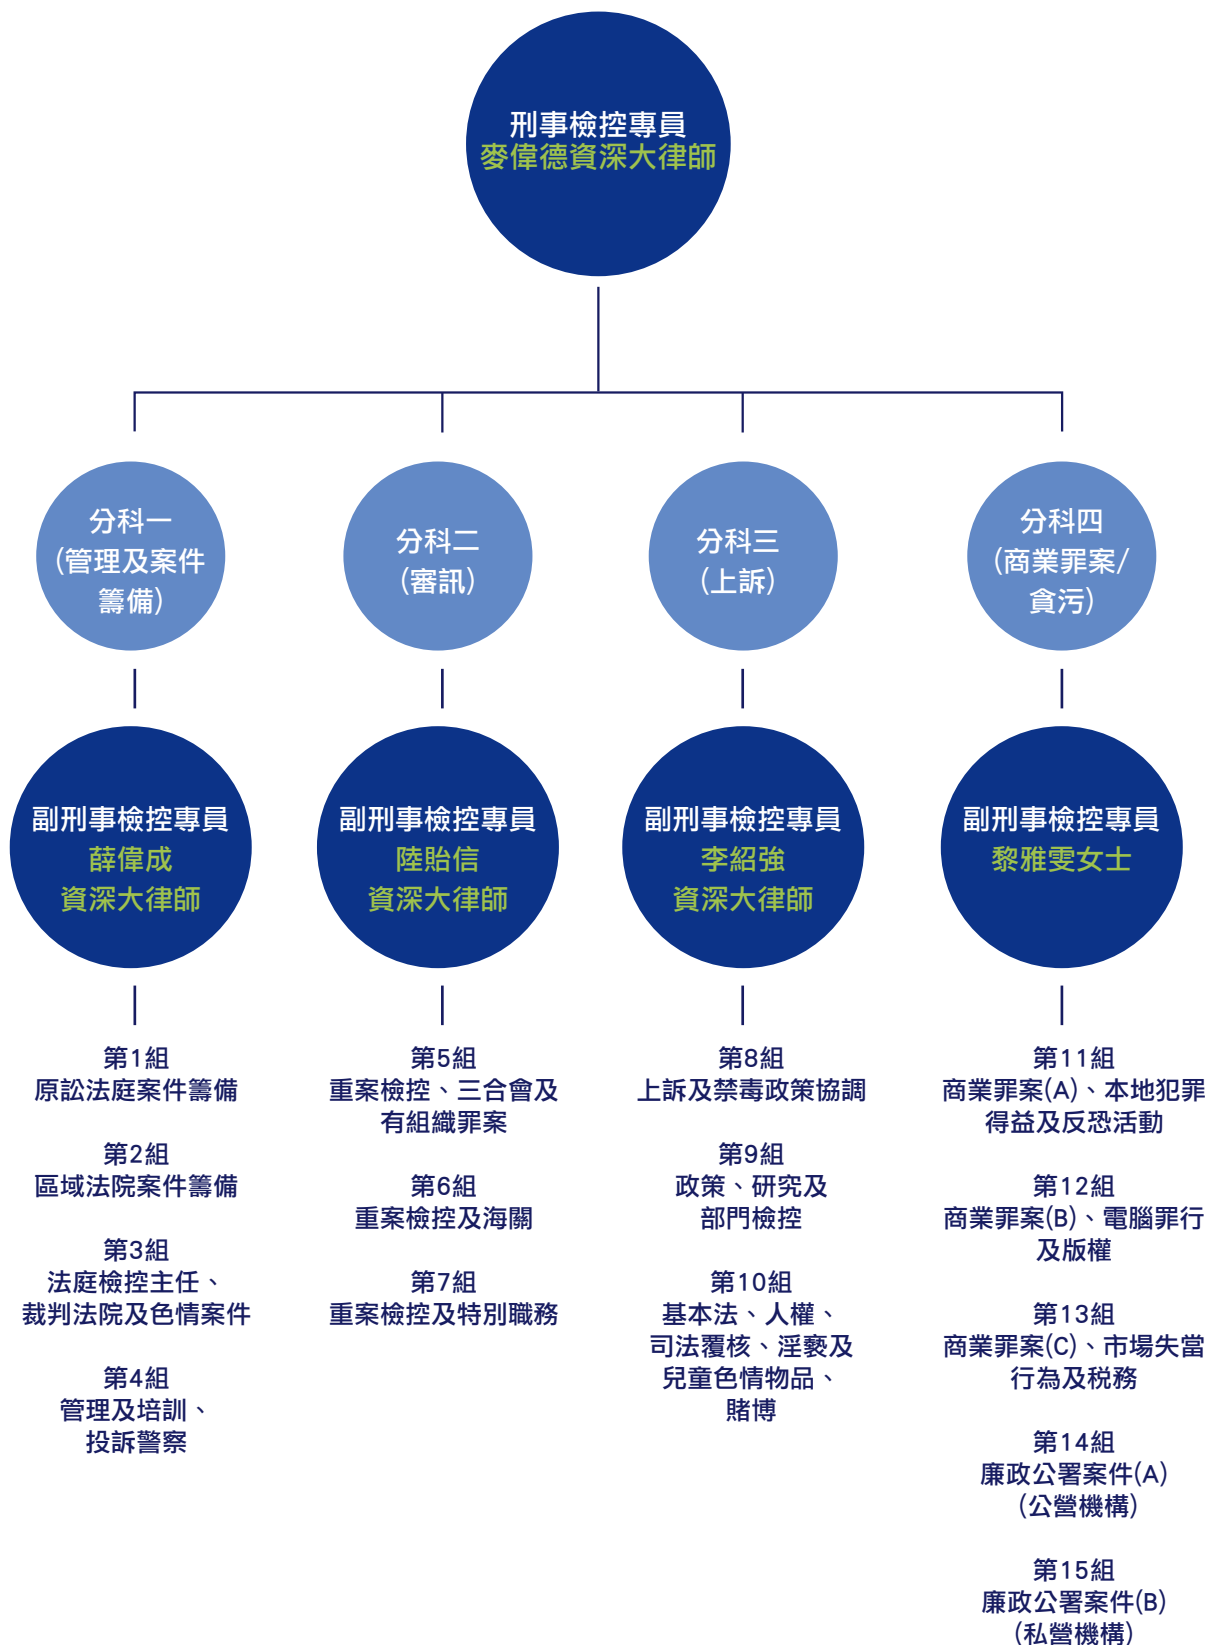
刑事檢控專員
麥偉德資深大律師

分科一
(管理及案件籌備)

副刑事檢控專員
薛偉成
資深大律師

第1組
原訟法庭案件籌備

第2組
區域法院案件籌備

第3組
法庭檢控主任、裁判法院及色情案件

第4組
管理及培訓、投訴警察

分科二
(審訊)

副刑事檢控專員
陸貽信
資深大律師

第5組
重案檢控、三合會及有組織罪案

第6組
重案檢控及海關

第7組
重案檢控及特別職務

分科三
(上訴)

副刑事檢控專員
李紹強
資深大律師

第8組
上訴及禁毒政策協調

第9組
政策、研究及部門檢控

第10組
基本法、人權、司法覆核、淫褻及兒童色情物品、賭博

分科四
(商業罪案/貪污)

副刑事檢控專員
黎雅雯女士

第11組
商業罪案(A)、本地犯罪得益及反恐活動

第12組
商業罪案(B)、電腦罪行及版權

第13組
商業罪案(C)、市場失當行為及稅務

第14組
廉政公署案件(A)
(公營機構)

第15組
廉政公署案件(B)
(私營機構)